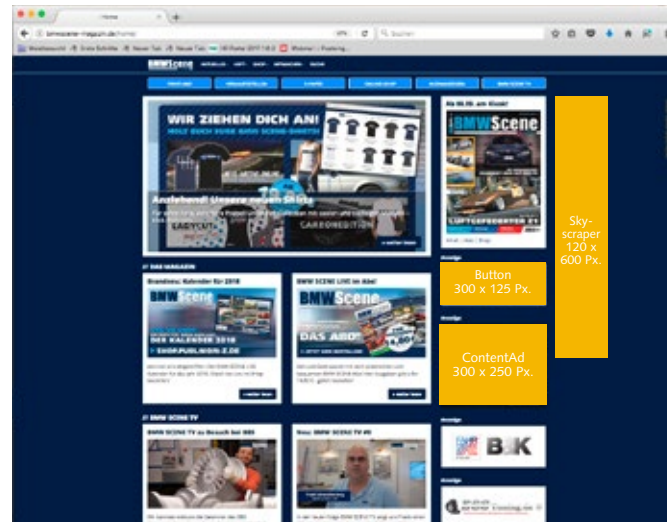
Home

bmwscene-magazin.de/home/

Suchen

BMW Scene

WIR ZIEHEN DICH AN!

Anziehend! Unsere neuen Shirts

CARBONEDITION

BMW Scene

DAS MAGAZIN

Brandneu: Kalender für 2018

DER KALENDER 2018

BMW SCENE LIVE im Abo!

DAS ABO

BMW SCENE TV

Neu: BMW SCENE TV #9

Anzeige

Anzeige

Anzeige

Button
300 x 125 Px.

ContentAd
300 x 250 Px.

Sky-
scraper
120 x
600 Px.

BK